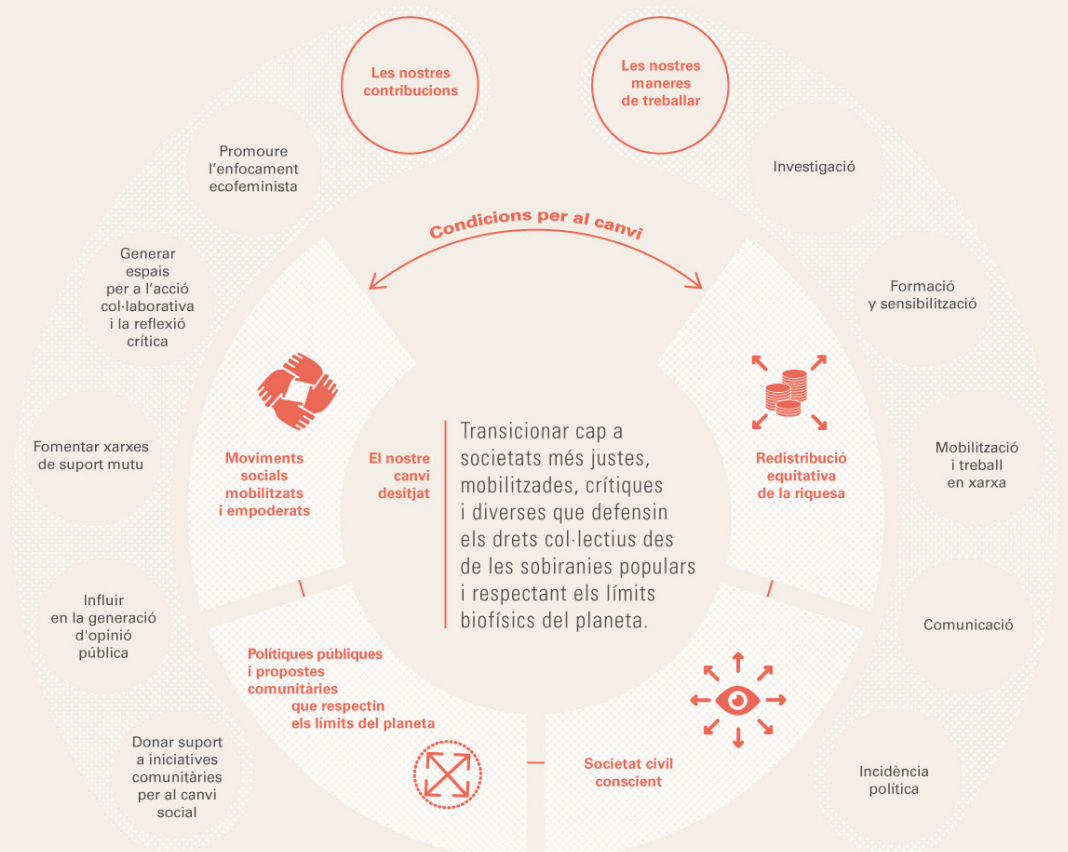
Les nostres contribucions

Les nostres maneres de treballar

Promoure l'enfocament ecofeminista

Investigació

Condicions per al canvi

Generar espais per a l'acció col·laborativa i la reflexió crítica

Formació y sensibilització

Moviments socials mobilitzats i empoderats

El nostre canvi desitjat

Transicionar cap a societats més justes, mobilitzades, crítiques i diverses que defensin els drets col·lectius des de les sobiranies populars i respectant els límits biofísics del planeta.

Redistribució equitativa de la riquesa

Fomentar xarxes de suport mutu

Mobilització i treball en xarxa

Influir en la generació d'opinió pública

Comunicació

Polítiques públiques i propostes comunitàries que respectin els límits del planeta

Societat civil conscient

Donar suport a iniciatives comunitàries per al canvi social

Incidència política